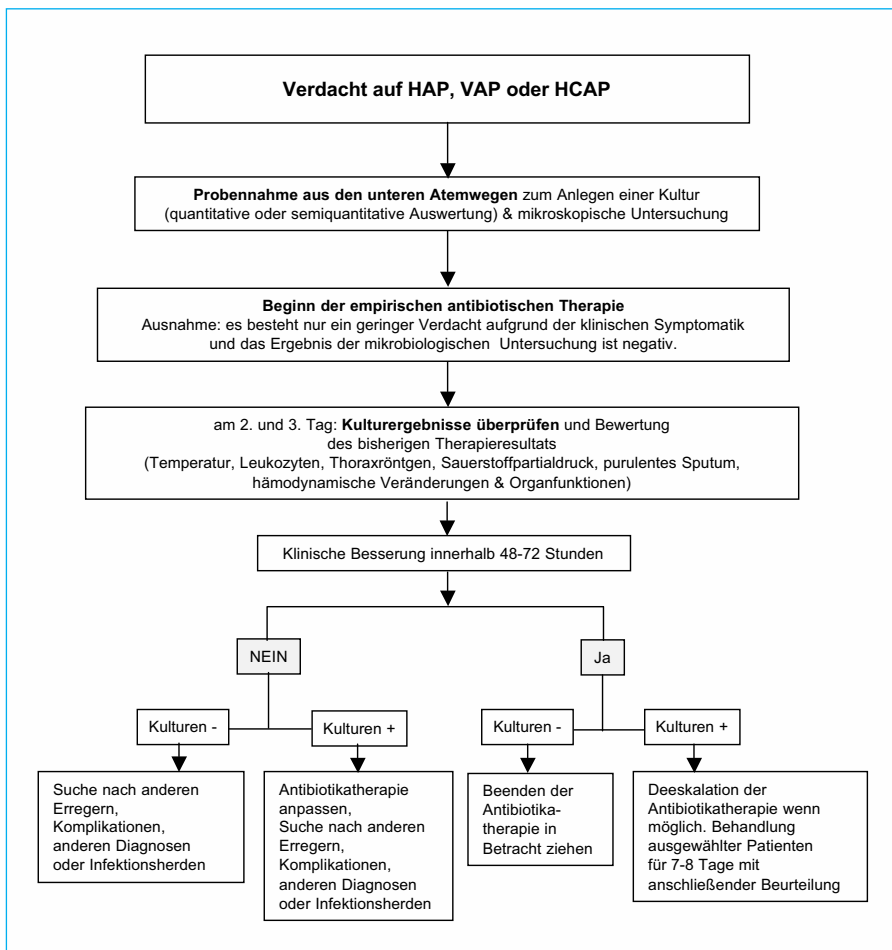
Verdacht auf HAP, VAP oder HCAP

**Probennahme aus den unteren Atemwegen** zum Anlegen einer Kultur (quantitative oder semiquantitative Auswertung) & mikroskopische Untersuchung

**Beginn der empirischen antibiotischen Therapie**
Ausnahme: es besteht nur ein geringer Verdacht aufgrund der klinischen Symptomatik und das Ergebnis der mikrobiologischen Untersuchung ist negativ.

am 2. und 3. Tag: **Kulturergebnisse überprüfen** und Bewertung des bisherigen Therapieresultats
(Temperatur, Leukozyten, Thoraxröntgen, Sauerstoffpartialdruck, purulentes Sputum, hämodynamische Veränderungen & Organfunktionen)

Klinische Besserung innerhalb 48-72 Stunden

NEIN

Ja

Kulturen -

Kulturen +

Kulturen -

Kulturen +

Suche nach anderen Erregern, Komplikationen, anderen Diagnosen oder Infektionsherden

Antibiotikatherapie anpassen, Suche nach anderen Erregern, Komplikationen, anderen Diagnosen oder Infektionsherden

Beenden der Antibiotikatherapie in Betracht ziehen

Deeskalation der Antibiotikatherapie wenn möglich. Behandlung ausgewählter Patienten für 7-8 Tage mit anschließender Beurteilung